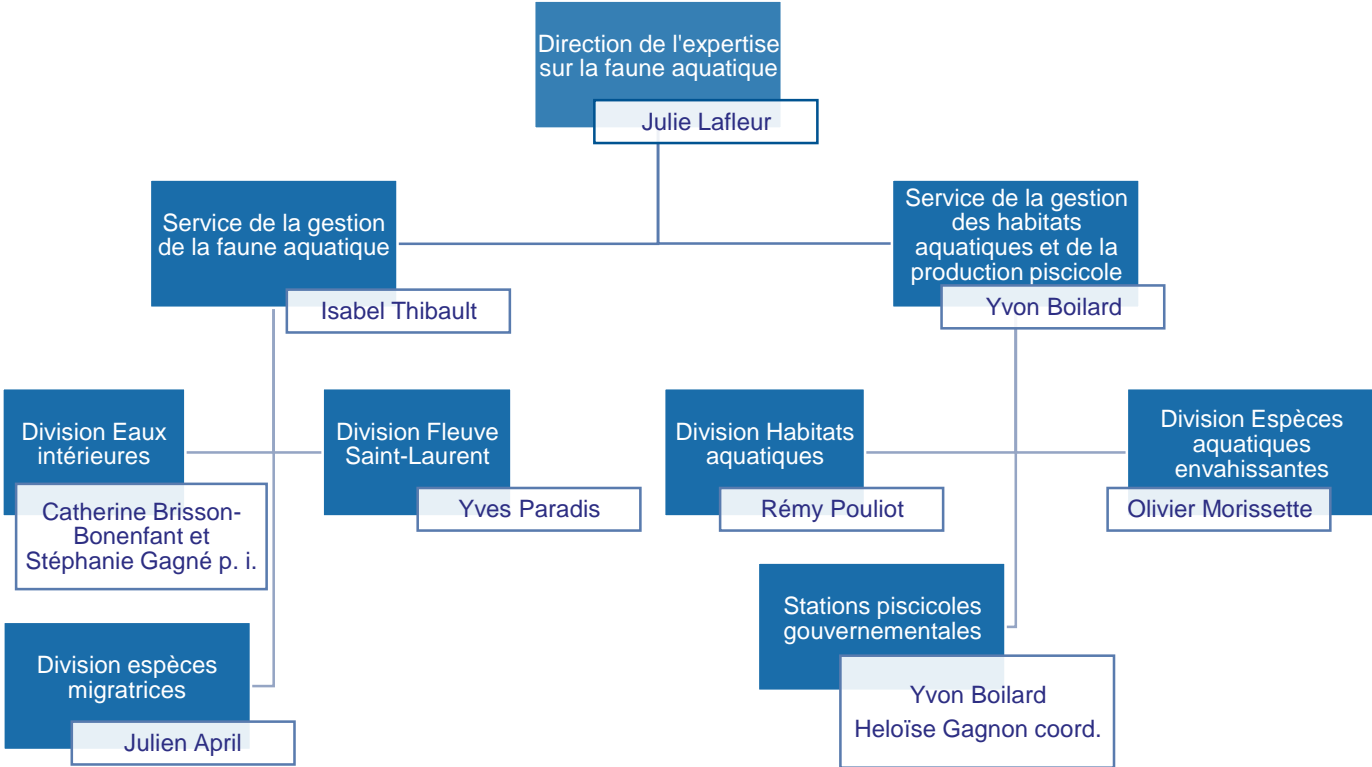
Direction de l'expertise sur la faune aquatique

Julie Lafleur

Service de la gestion de la faune aquatique

Isabel Thibault

Service de la gestion des habitats aquatiques et de la production piscicole

Yvon Boilard

Division Eaux intérieures

Catherine Brisson-Bonenfant et Stéphanie Gagné p. i.

Division Fleuve Saint-Laurent

Yves Paradis

Division espèces migratrices

Julien April

Division Habitats aquatiques

Rémy Pouliot

Division Espèces aquatiques envahissantes

Olivier Morissette

Stations piscicoles gouvernementales

Yvon Boilard
Heloïse Gagnon coord.